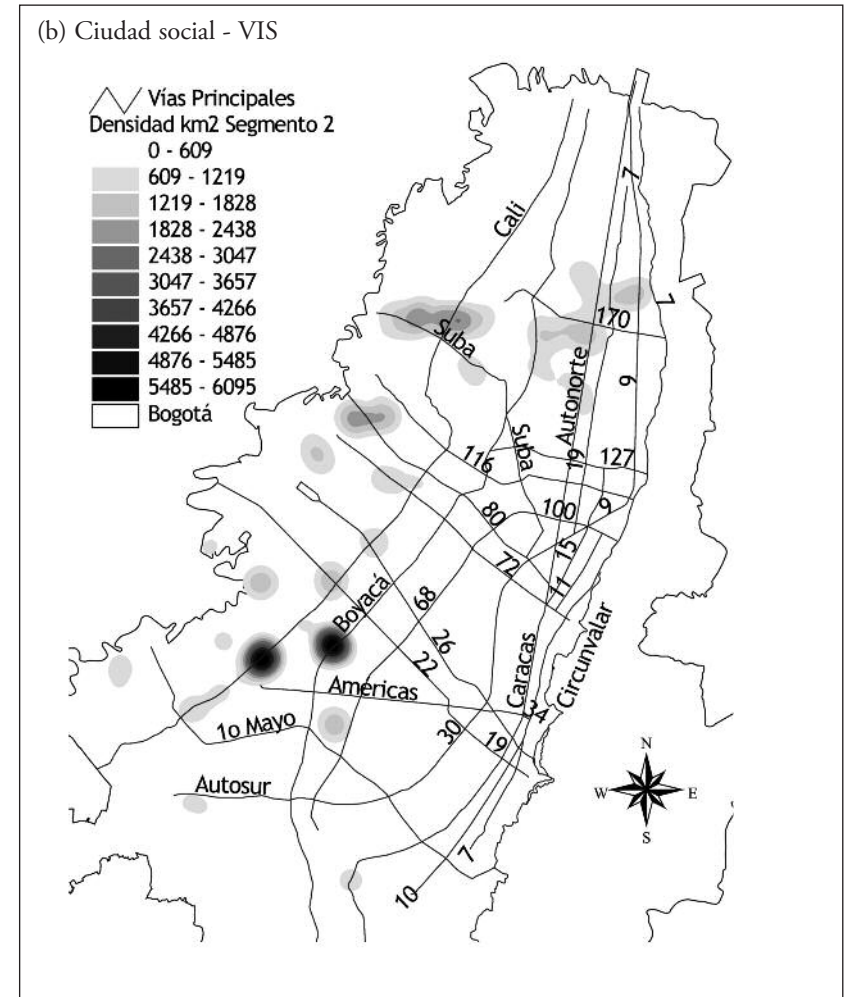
(b) Ciudad social - VIS

Vías Principales
Densidad km2 Segmento 2
0 - 609
609 - 1219
1219 - 1828
1828 - 2438
2438 - 3047
3047 - 3657
3657 - 4266
4266 - 4876
4876 - 5485
5485 - 6095
Bogotá

Cali
7
7
Suba
170
9
Suba
19
Autonorte
116
127
80
100
9
15
72
11
68
Boyacá
26
22
Caracas
Circunvalar
Americas
34
30
19
1o Mayo
Autosur
7
10

N
W
E
S